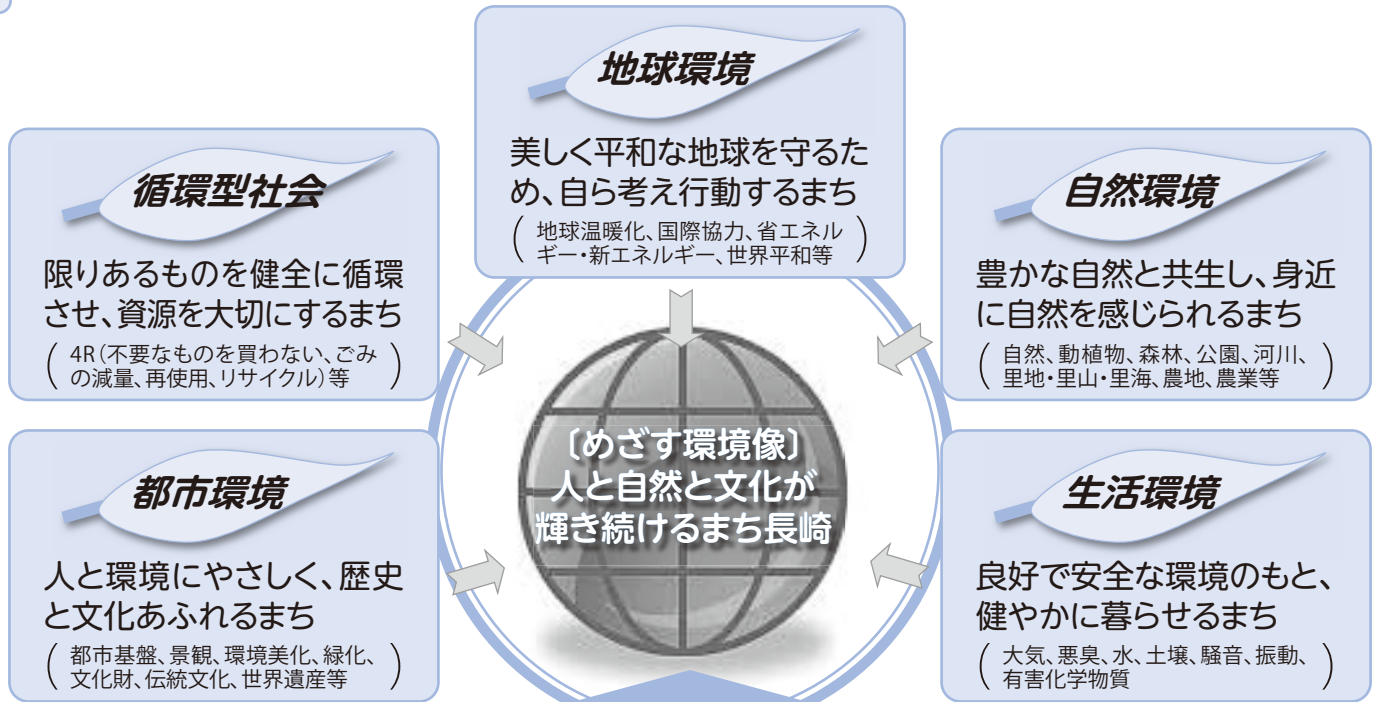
地球環境

美しく平和な地球を守るため、自ら考え行動するまち

（地球温暖化、国際協力、省エネルギー・新エネルギー、世界平和等）

循環型社会

限りあるものを健全に循環させ、資源を大切にするまち

（4R（不要なものを買わない、ごみの減量、再使用、リサイクル）等）

自然環境

豊かな自然と共生し、身近に自然を感じられるまち

（自然、動植物、森林、公園、河川、里地・里山・里海、農地、農業等）

〔めざす環境像〕
人と自然と文化が輝き続けるまち長崎

都市環境

人と環境にやさしく、歴史と文化あふれるまち

（都市基盤、景観、環境美化、緑化、文化財、伝統文化、世界遺産等）

生活環境

良好で安全な環境のもと、健やかに暮らせるまち

（大気、悪臭、水、土壌、騒音、振動、有害化学物質）